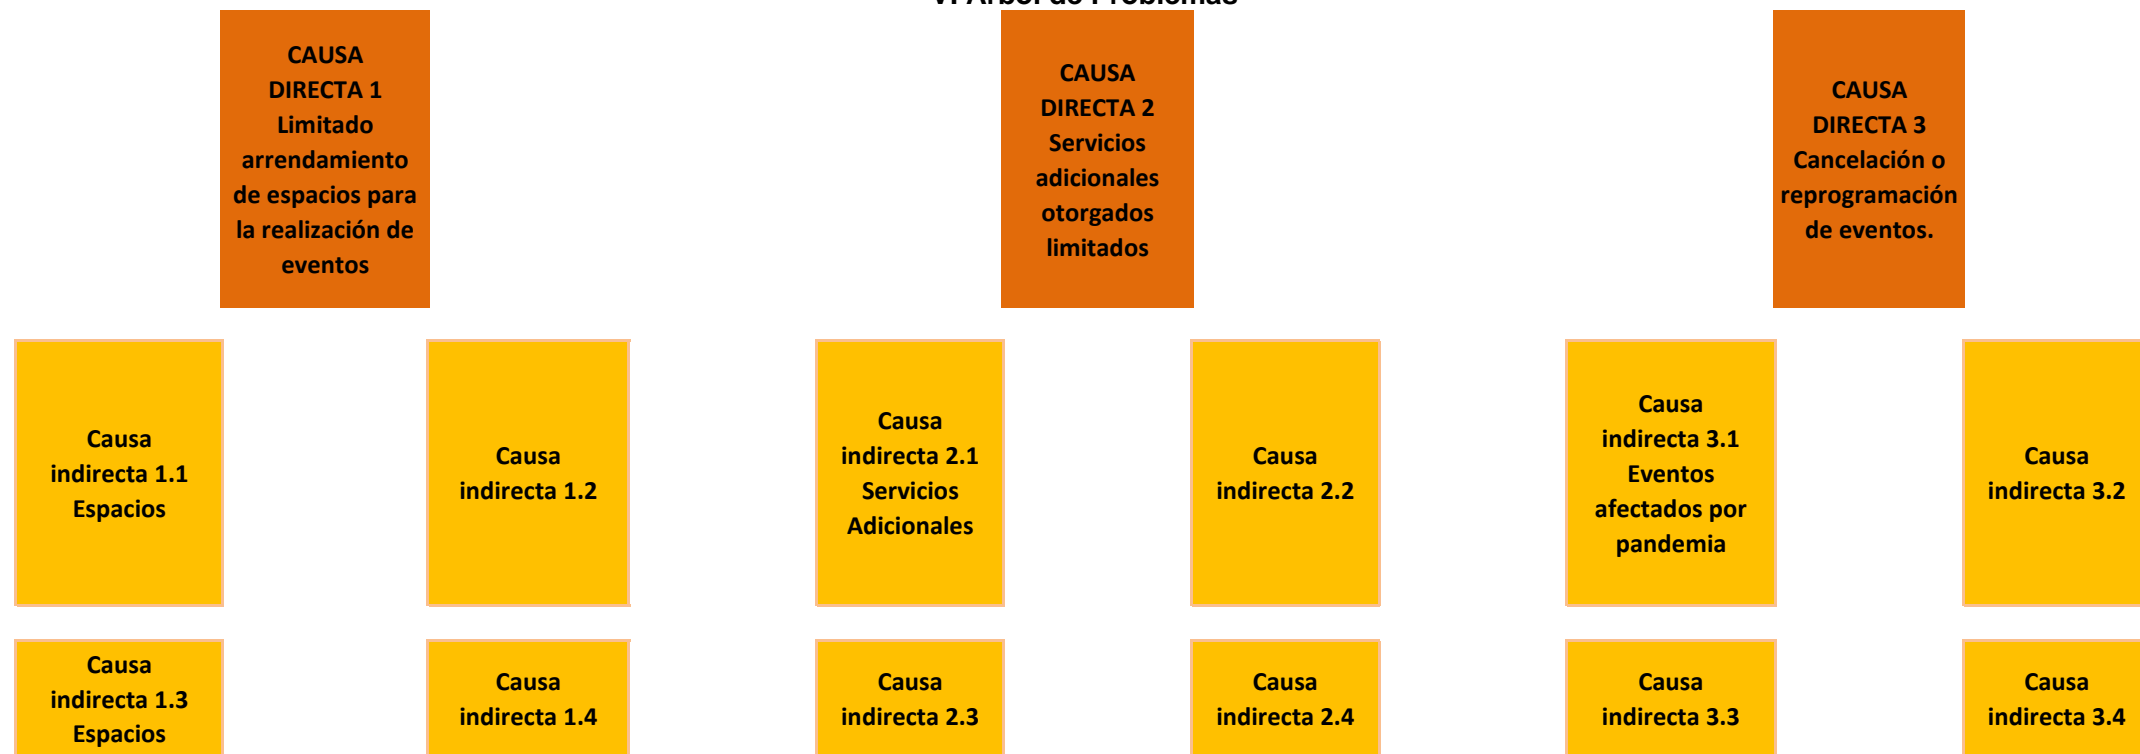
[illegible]

CAUSA DIRECTA 1 Limitado arrendamiento de espacios para la realización de eventos

CAUSA DIRECTA 2 Servicios adicionales otorgados limitados

CAUSA DIRECTA 3 Cancelación o reprogramación de eventos.

Causa indirecta 1.1 Espacios

Causa indirecta 1.2

Causa indirecta 2.1 Servicios Adicionales

Causa indirecta 2.2

Causa indirecta 3.1 Eventos afectados por pandemia

Causa indirecta 3.2

Causa indirecta 1.3 Espacios

Causa indirecta 1.4

Causa indirecta 2.3

Causa indirecta 2.4

Causa indirecta 3.3

Causa indirecta 3.4